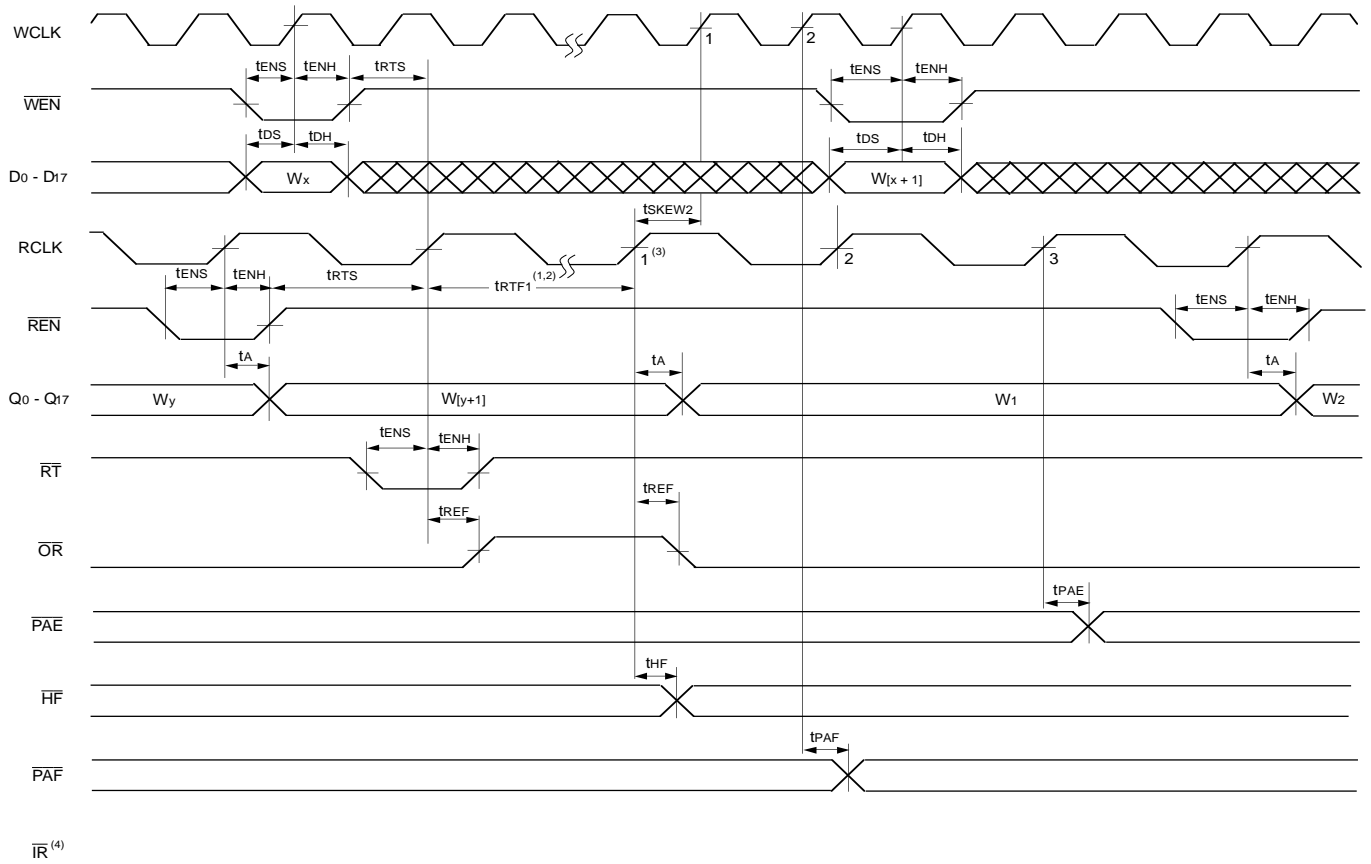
WCLK

1

2

$t_{ENS}$ $t_{ENH}$ $t_{RTS}$

$t_{ENS}$ $t_{ENH}$

$\overline{WEN}$

$t_{DS}$ $t_{DH}$

$t_{DS}$ $t_{DH}$

$D_0$ - $D_{17}$

$W_x$

$W_{[x+1]}$

$t_{SKEW2}$

RCLK

$1^{(3)}$

2

3

$t_{ENS}$ $t_{ENH}$ $t_{RTS}$ $t_{RTF1}^{(1,2)}$

$t_{ENS}$ $t_{ENH}$

$\overline{REN}$

$t_A$

$t_A$

$t_A$

$Q_0$ - $Q_{17}$

$W_y$

$W_{[y+1]}$

$W_1$

$W_2$

$t_{ENS}$ $t_{ENH}$

$\overline{RT}$

$t_{REF}$

$t_{REF}$

$\overline{OR}$

$t_{PAE}$

$\overline{PAE}$

$t_{HF}$

$\overline{HF}$

$t_{PAF}$

$\overline{PAF}$

$\overline{IR}^{(4)}$